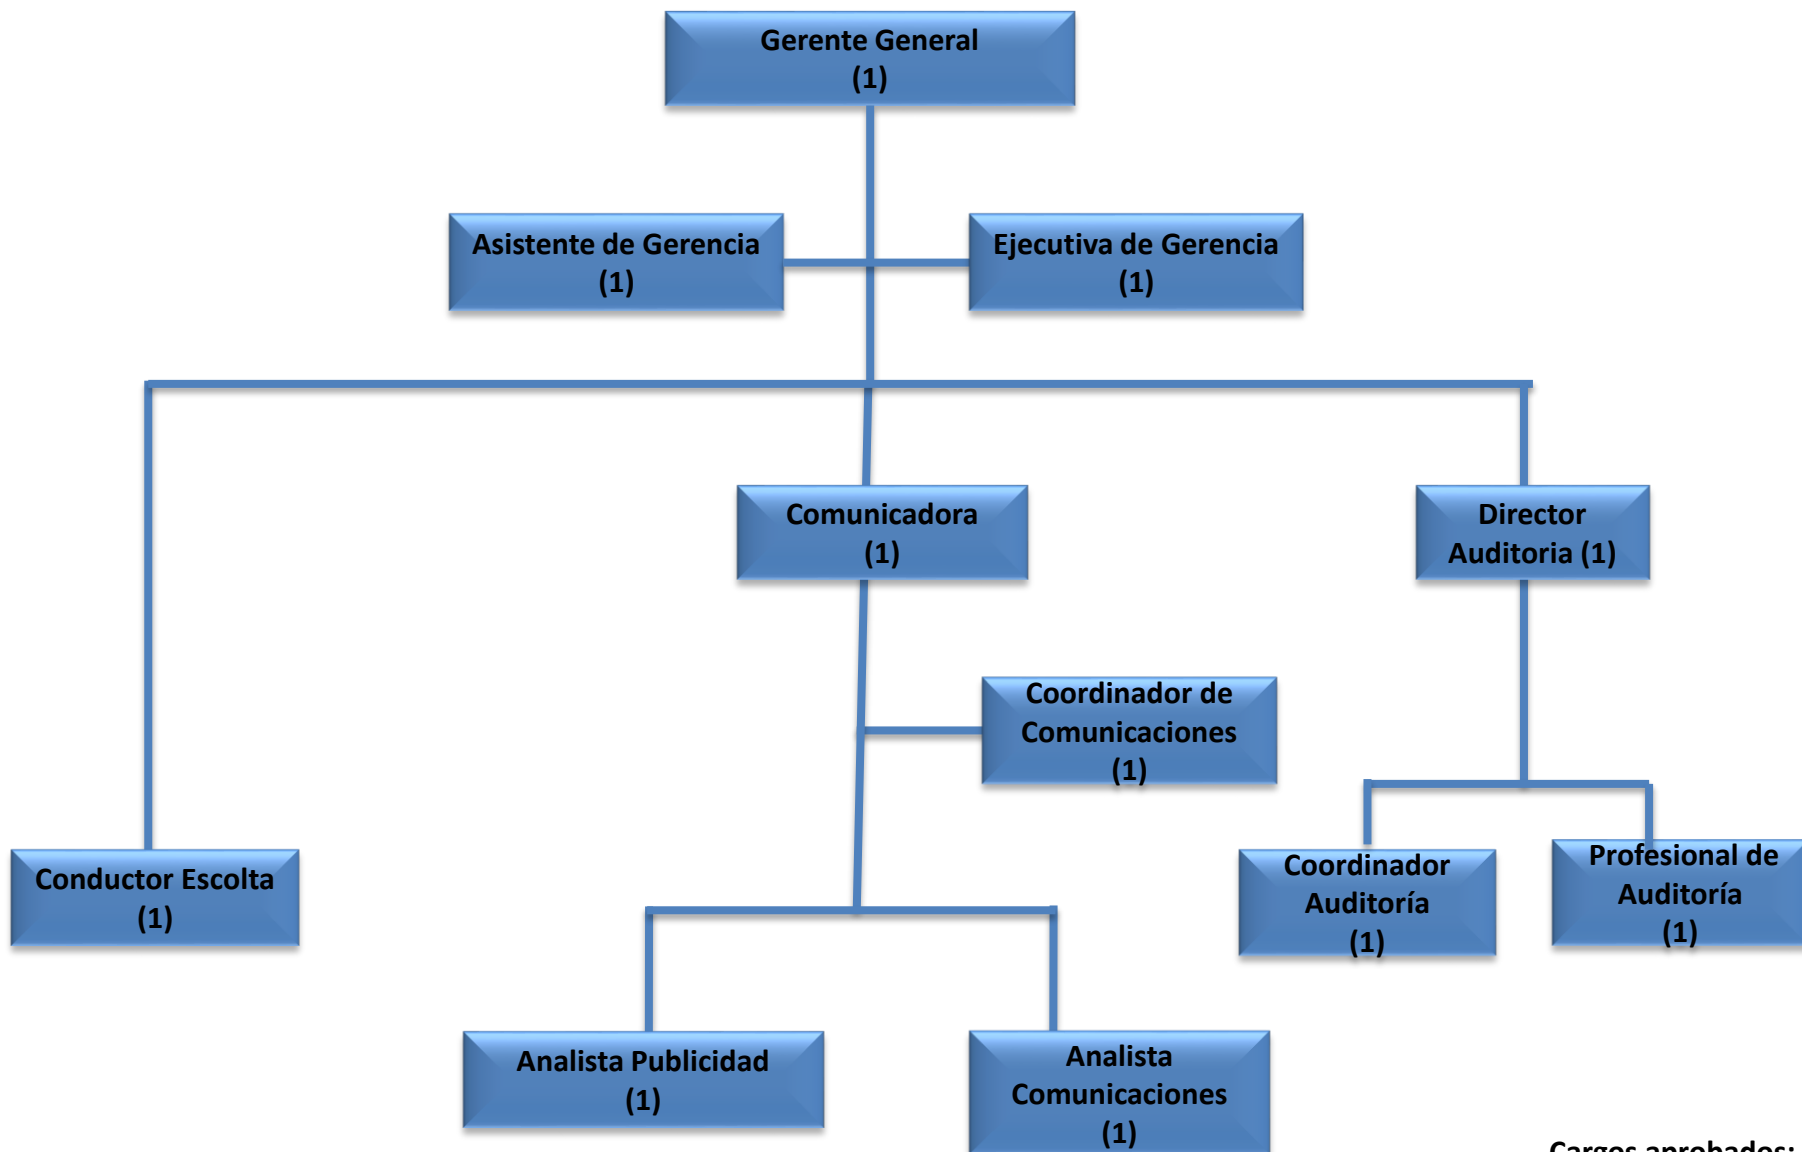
Gerente General
(1)

Asistente de Gerencia
(1)

Ejecutiva de Gerencia
(1)

Comunicadora
(1)

Director
Auditoria (1)

Coordinador de
Comunicaciones
(1)

Conductor Escolta
(1)

Coordinador
Auditoría
(1)

Profesional de
Auditoría
(1)

Analista Publicidad
(1)

Analista
Comunicaciones
(1)

Cargos aprobados: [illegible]